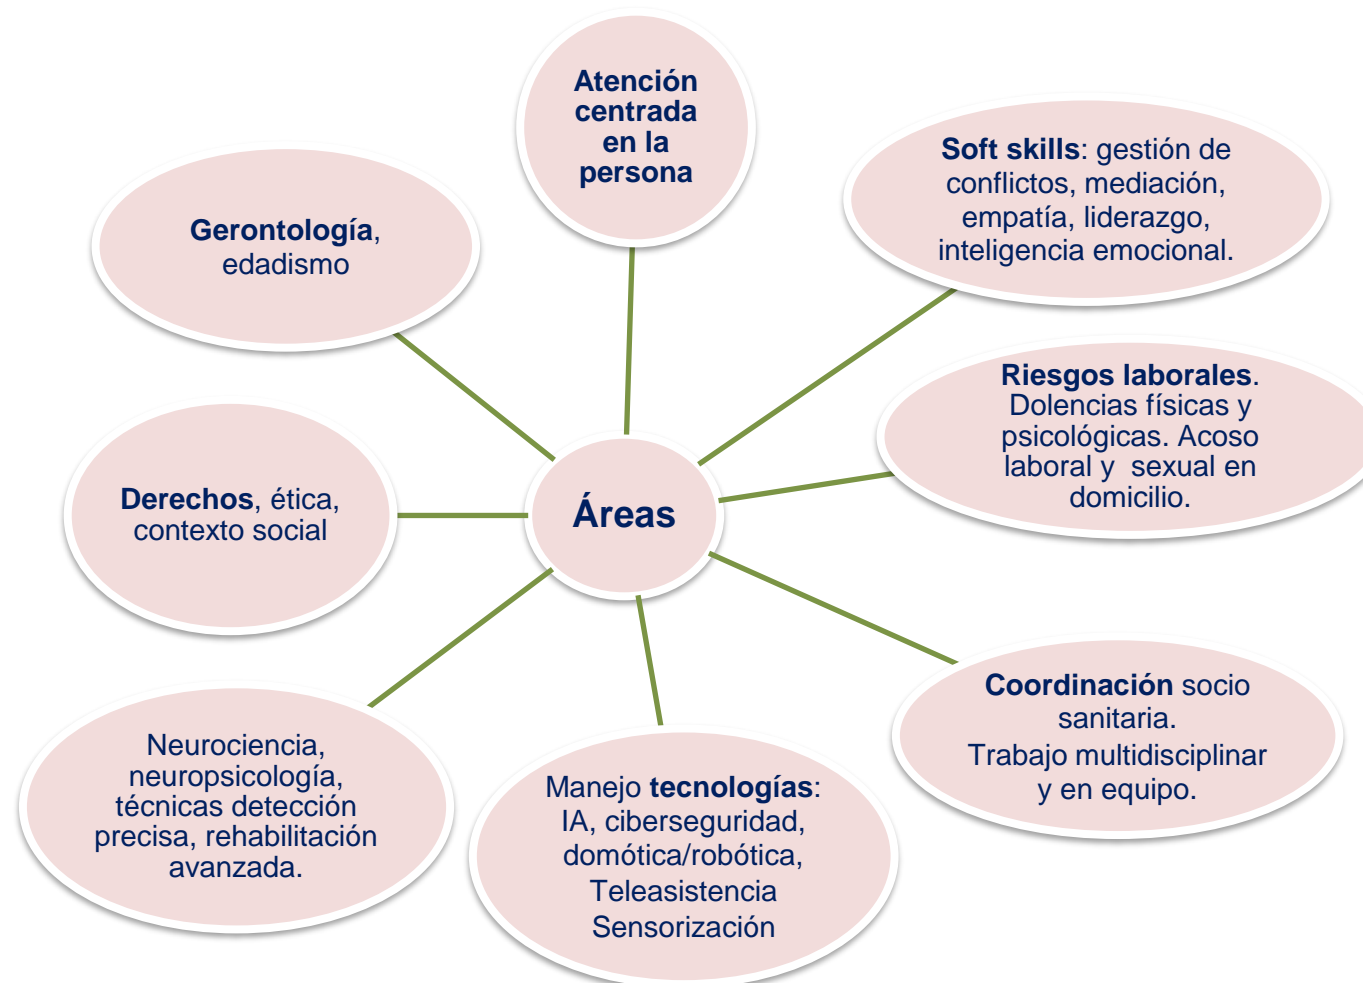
Atención centrada en la persona

Soft skills: gestión de conflictos, mediación, empatía, liderazgo, inteligencia emocional.

Gerontología, edadismo

Riesgos laborales. Dolencias físicas y psicológicas. Acoso laboral y sexual en domicilio.

Áreas

Derechos, ética, contexto social

Coordinación socio sanitaria.
Trabajo multidisciplinar y en equipo.

Neurociencia, neuropsicología, técnicas detección precisa, rehabilitación avanzada.

Manejo tecnologías: IA, ciberseguridad, domótica/robótica, Teleasistencia Sensorización